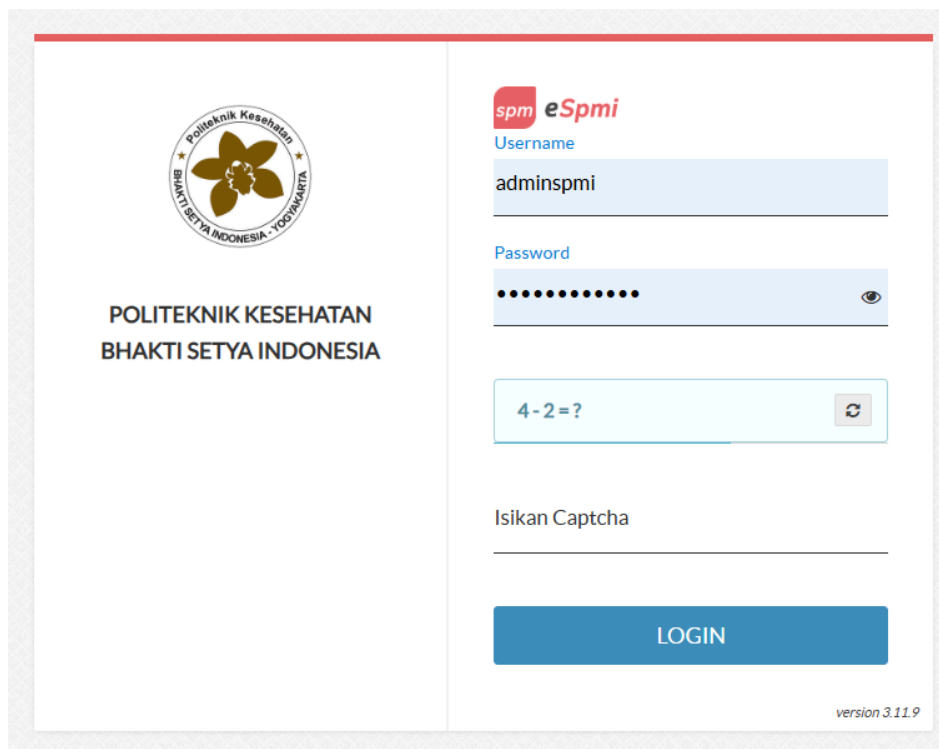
Politeknik Kesehatan
BHAKTI SETYA INDONESIA - YOGYAKARTA

POLITEKNIK KESEHATAN
BHAKTI SETYA INDONESIA

spm eSpmi
Username
adminspmi

Password
••••••••••••

4 - 2 = ?

Isikan Captcha

LOGIN

version 3.11.9